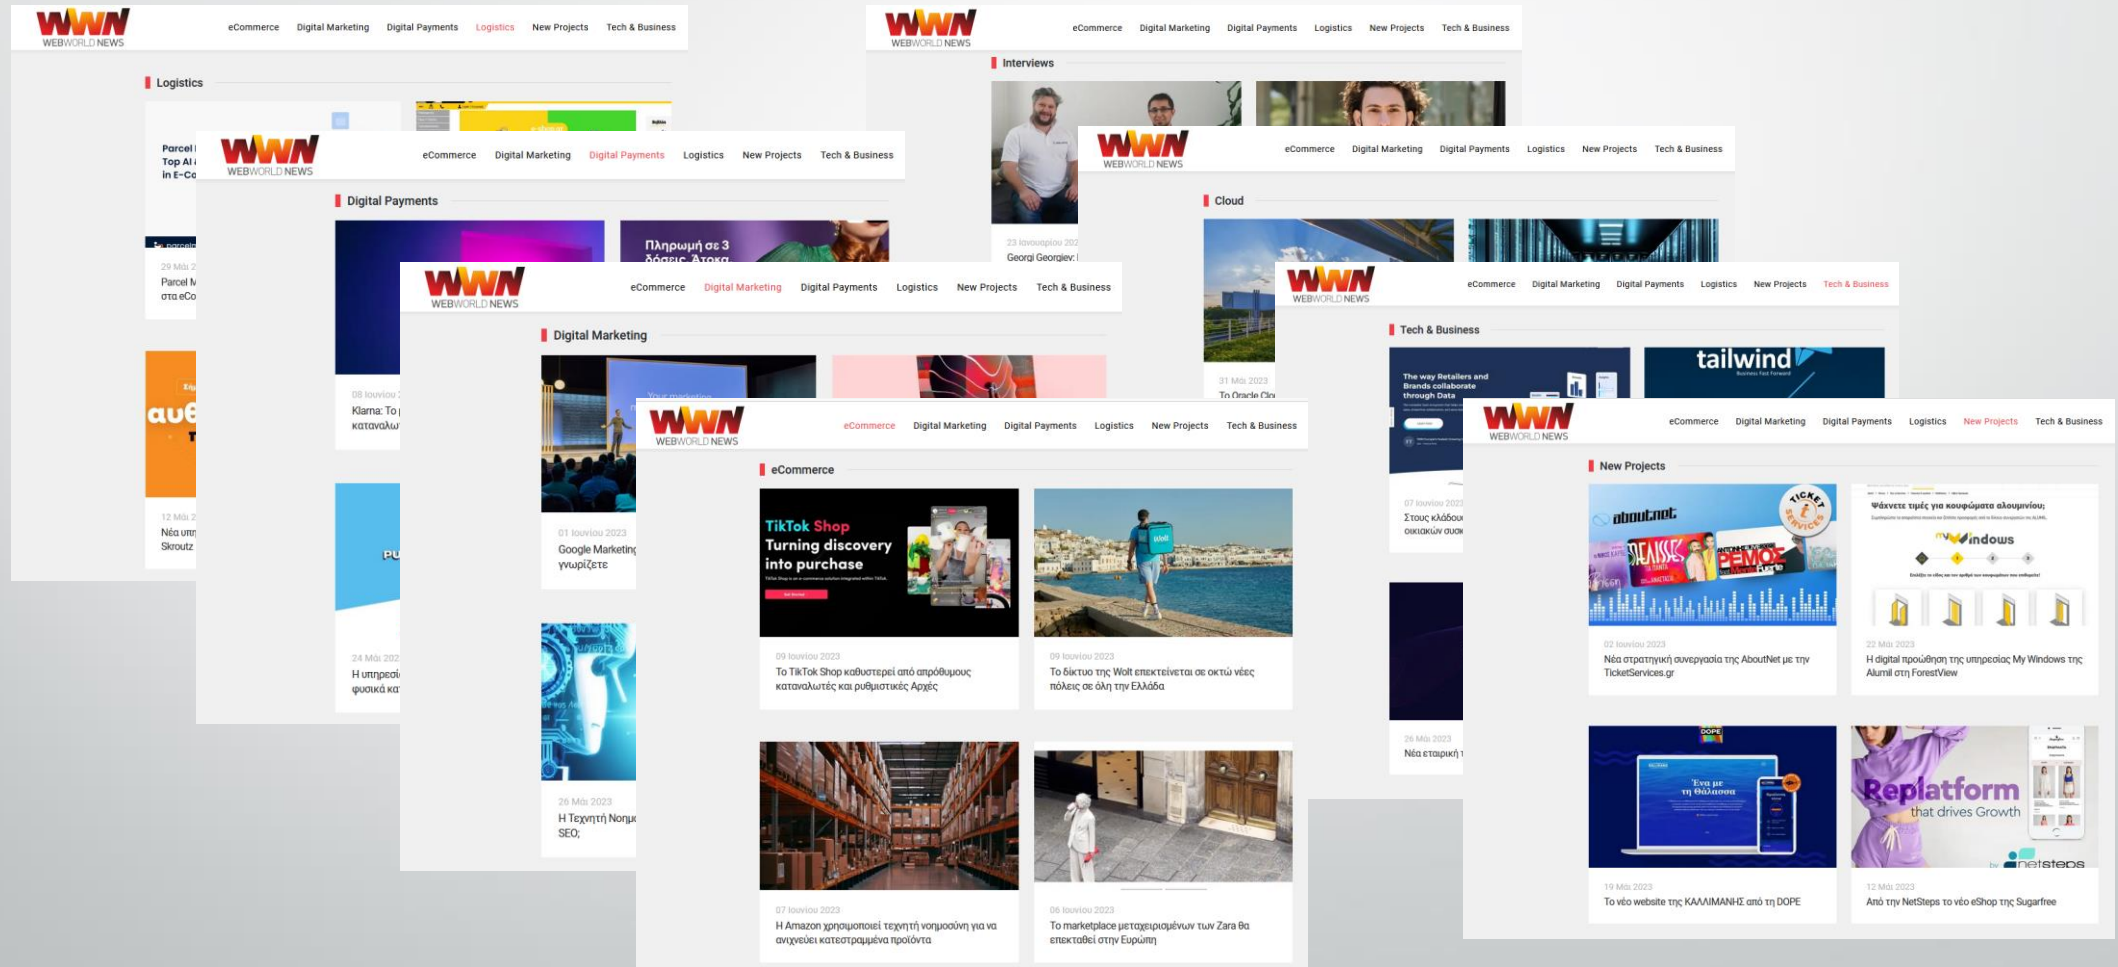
WWN WEBWORLD NEWS
eCommerce Digital Marketing Digital Payments Logistics New Projects Tech & Business

Logistics

Parcel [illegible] Top AI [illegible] in E-Co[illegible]

29 Μάι 2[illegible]
Parcel M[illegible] στα eCo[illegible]

αυξ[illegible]

12 Μάι 2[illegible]
Νέα υπη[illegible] Skroutz

WWN WEBWORLD NEWS
eCommerce Digital Marketing Digital Payments Logistics New Projects Tech & Business

Interviews

23 Ιανουαρίου 202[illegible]
Georgi Georgiev: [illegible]

WWN WEBWORLD NEWS
eCommerce Digital Marketing Digital Payments Logistics New Projects Tech & Business

Digital Payments

Πληρωμή σε 3 δόσεις. Άτοκα.

08 Ιουνίου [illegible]
Klarna: Το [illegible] καταναλω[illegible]

24 Μάι 202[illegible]
Η υπηρεσί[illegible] φυσικά κα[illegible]

WWN WEBWORLD NEWS
eCommerce Digital Marketing Digital Payments Logistics New Projects Tech & Business

Cloud

31 Μάι 2023
Το Oracle Clo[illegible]

WWN WEBWORLD NEWS
eCommerce Digital Marketing Digital Payments Logistics New Projects Tech & Business

Digital Marketing

01 Ιουνίου 2023
Google Marketing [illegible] γνωρίζετε

26 Μάι 2023
Η Τεχνητή Νοημ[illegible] SEO;

WWN WEBWORLD NEWS
eCommerce Digital Marketing Digital Payments Logistics New Projects Tech & Business

Tech & Business

The way Retailers and Brands collaborate through Data

tailwind

07 Ιουνίου 2023
Στους κλάδου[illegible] οικιακών συσκ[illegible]

26 Μάι 2023
Νέα εταιρική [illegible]

WWN WEBWORLD NEWS
eCommerce Digital Marketing Digital Payments Logistics New Projects Tech & Business

eCommerce

TikTok Shop
Turning discovery into purchase

09 Ιουνίου 2023
Το TikTok Shop καθυστερεί από απρόθυμους καταναλωτές και ρυθμιστικές Αρχές

09 Ιουνίου 2023
Το δίκτυο της Wolt επεκτείνεται σε οκτώ νέες πόλεις σε όλη την Ελλάδα

07 Ιουνίου 2023
Η Amazon χρησιμοποιεί τεχνητή νοημοσύνη για να ανιχνεύει κατεστραμμένα προϊόντα

06 Ιουνίου 2023
Το marketplace μεταχειρισμένων των Zara θα επεκταθεί στην Ευρώπη

WWN WEBWORLD NEWS
eCommerce Digital Marketing Digital Payments Logistics New Projects Tech & Business

New Projects

aboutnet
TICKET SERVICES

Ψάχνετε τιμές για κουφώματα αλουμινίου;
my Windows

02 Ιουνίου 2023
Νέα στρατηγική συνεργασία της AboutNet με την TicketServices.gr

22 Μάι 2023
Η digital προώθηση της υπηρεσίας My Windows της Alumil στη ForestView

DOPE
Ένα με τη θάλασσα

Replatform that drives Growth
by netsteps

19 Μάι 2023
Το νέο website της ΚΑΛΛΙΜΑΝΗΣ από τη DOPE

12 Μάι 2023
Από την NetSteps το νέο eShop της Sugarfree